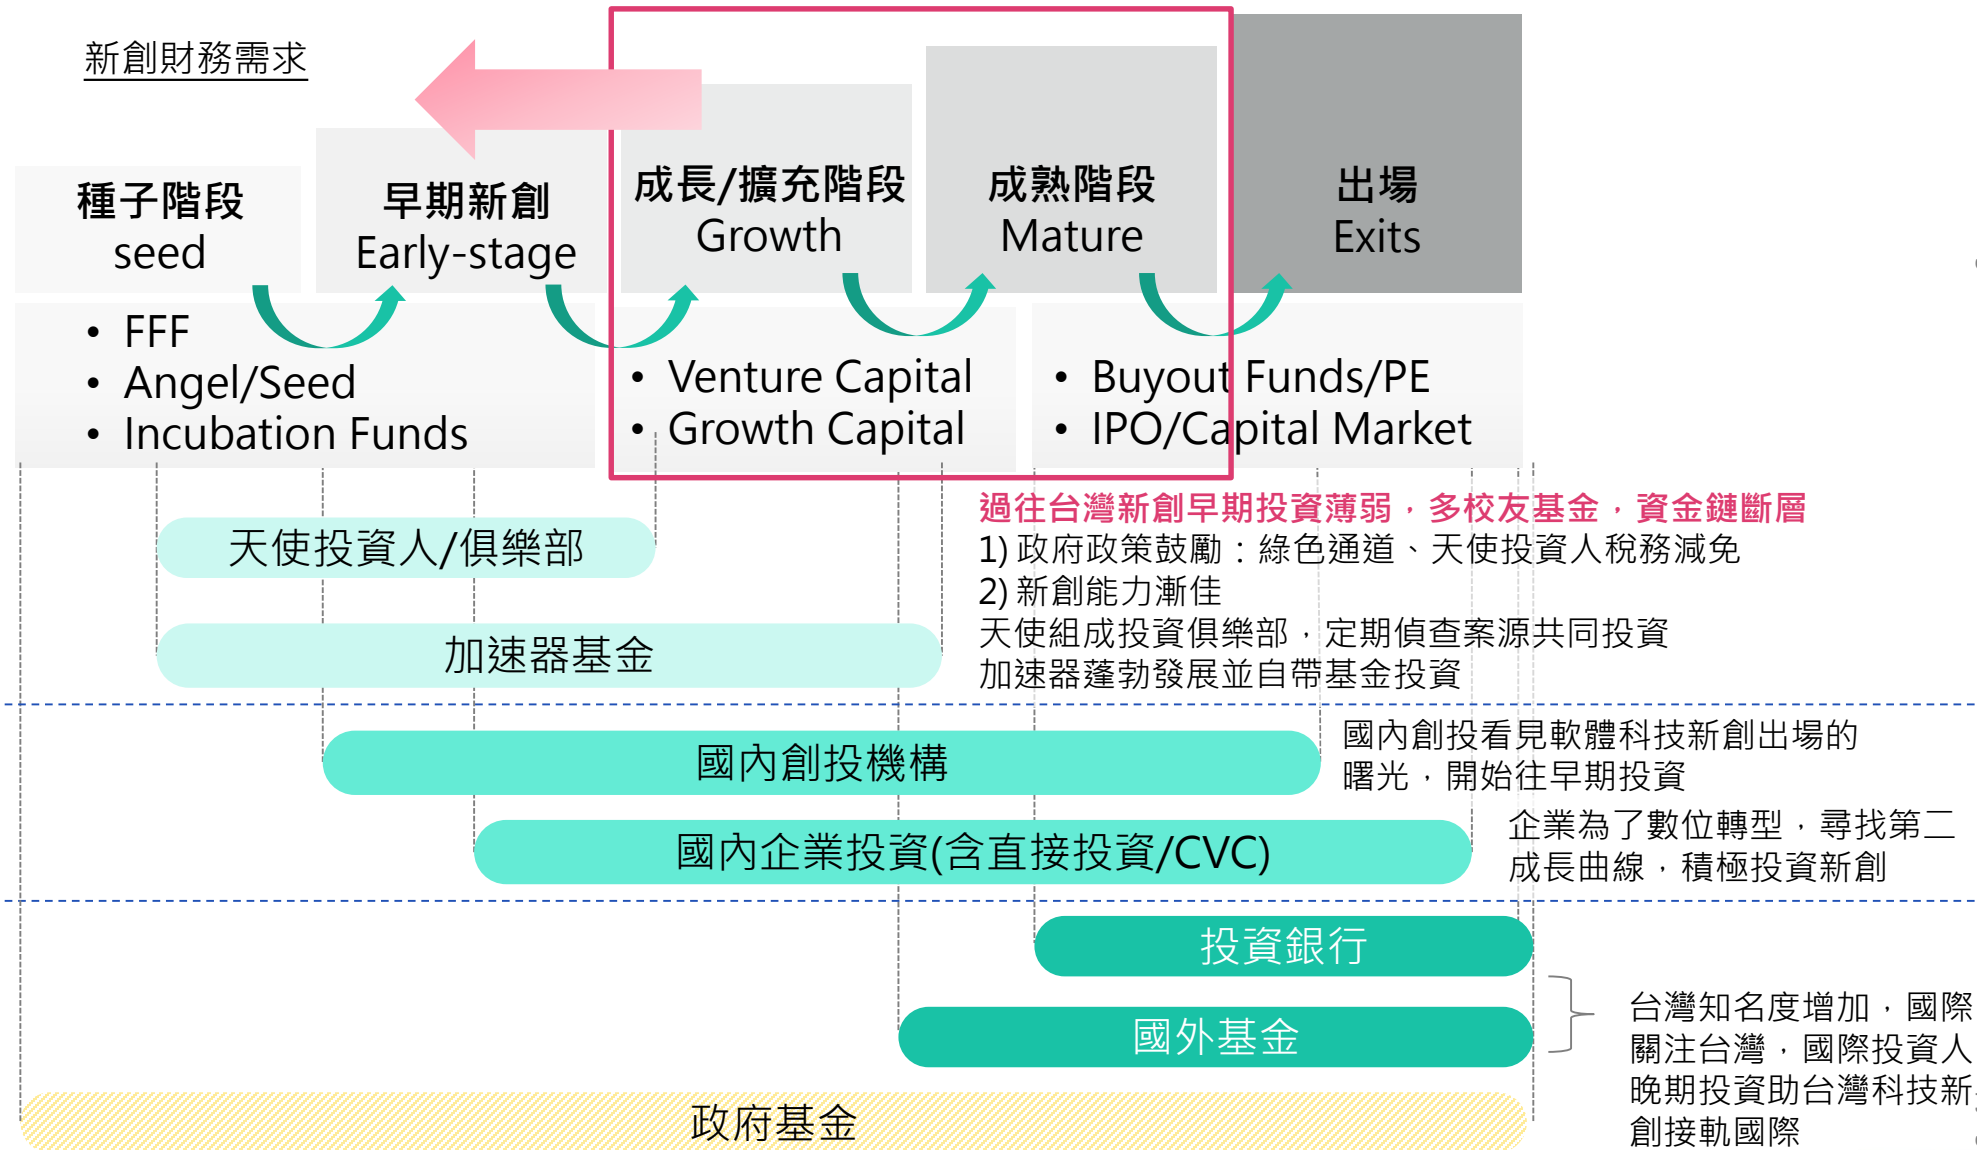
新創財務需求

種子階段
seed

早期新創
Early-stage

成長/擴充階段
Growth

成熟階段
Mature

出場
Exits

• FFF
• Angel/Seed
• Incubation Funds

• Venture Capital
• Growth Capital

• Buyout Funds/PE
• IPO/Capital Market

過往台灣新創早期投資薄弱，多校友基金，資金鏈斷層
1) 政府政策鼓勵：綠色通道、天使投資人稅務減免
2) 新創能力漸佳
天使組成投資俱樂部，定期偵查案源共同投資
加速器蓬勃發展並自帶基金投資

天使投資人/俱樂部

加速器基金

國內創投機構

國內創投看見軟體科技新創出場的曙光，開始往早期投資

國內企業投資(含直接投資/CVC)

企業為了數位轉型，尋找第二成長曲線，積極投資新創

投資銀行

國外基金

台灣知名度增加，國際關注台灣，國際投資人晚期投資助台灣科技新創接軌國際

政府基金